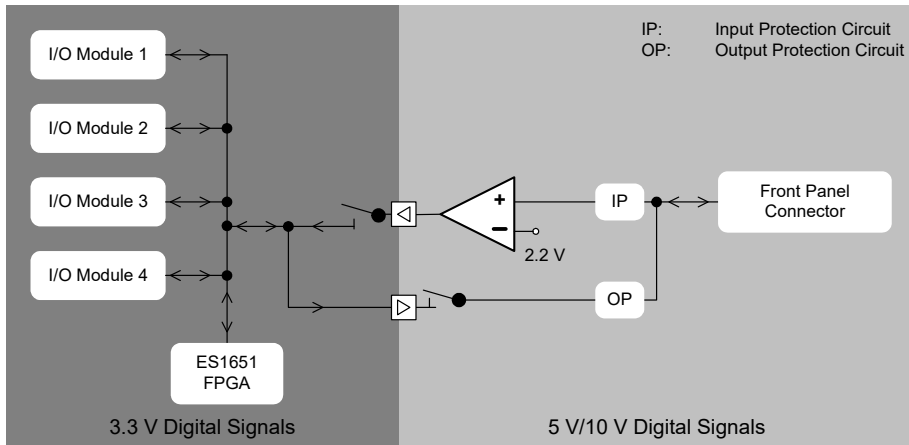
IP: Input Protection Circuit
OP: Output Protection Circuit

I/O Module 1

I/O Module 2

I/O Module 3

I/O Module 4

ES1651
FPGA

+

−

2.2 V

IP

OP

Front Panel
Connector

3.3 V Digital Signals

5 V/10 V Digital Signals